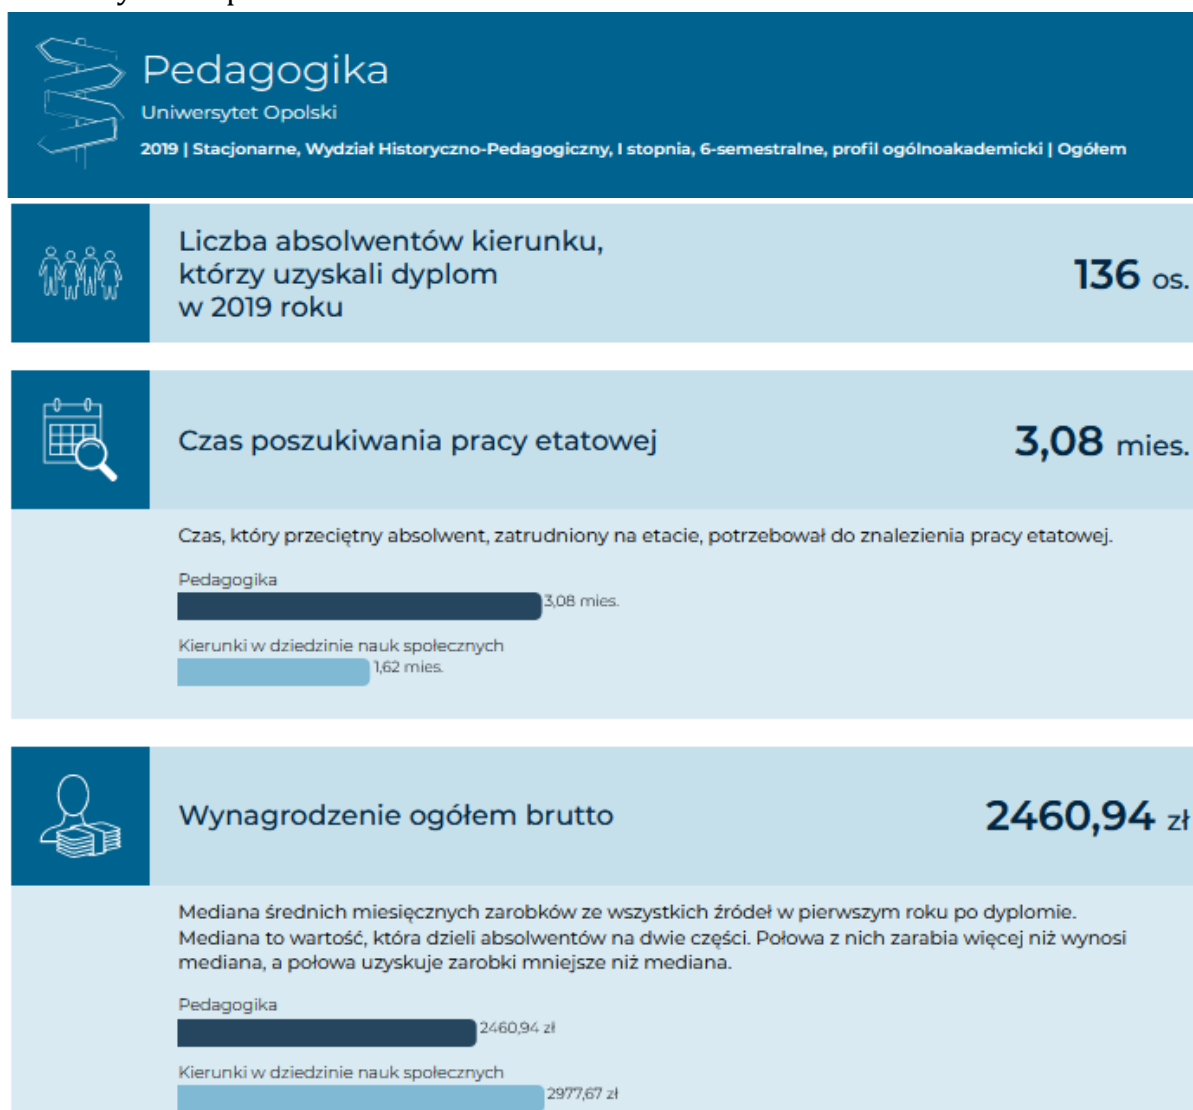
Pedagogika

Uniwersytet Opolski

2019 | Stacjonarne, Wydział Historyczno-Pedagogiczny, I stopnia, 6-semestralne, profil ogólnoakademicki | Ogółem

Liczba absolwentów kierunku, którzy uzyskali dyplom w 2019 roku

136 os.

Czas poszukiwania pracy etatowej

3,08 mies.

Czas, który przeciętny absolwent, zatrudniony na etacie, potrzebował do znalezienia pracy etatowej.

Pedagogika

3,08 mies.

Kierunki w dziedzinie nauk społecznych

1,62 mies.

Wynagrodzenie ogółem brutto

2460,94 zł

Mediana średnich miesięcznych zarobków ze wszystkich źródeł w pierwszym roku po dyplomie. Mediana to wartość, która dzieli absolwentów na dwie części. Połowa z nich zarabia więcej niż wynosi mediana, a połowa uzyskuje zarobki mniejsze niż mediana.

Pedagogika

2460,94 zł

Kierunki w dziedzinie nauk społecznych

2977,67 zł